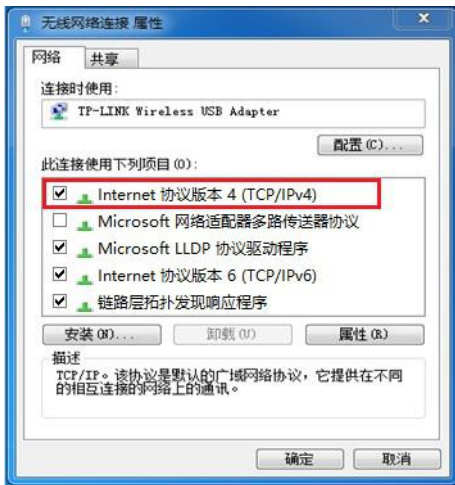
无线网络连接 属性

网络 共享

连接时使用:

TP-LINK Wireless USB Adapter

配置(C)...

此连接使用下列项目(O):

Internet 协议版本 4 (TCP/IPv4)

Microsoft 网络适配器多路传送器协议

Microsoft LLDP 协议驱动程序

Internet 协议版本 6 (TCP/IPv6)

链路层拓扑发现响应程序

安装(N)... 卸载(U) 属性(R)

描述

TCP/IP。该协议是默认的广域网络协议，它提供在不同的相互连接的网络上的通讯。

确定 取消